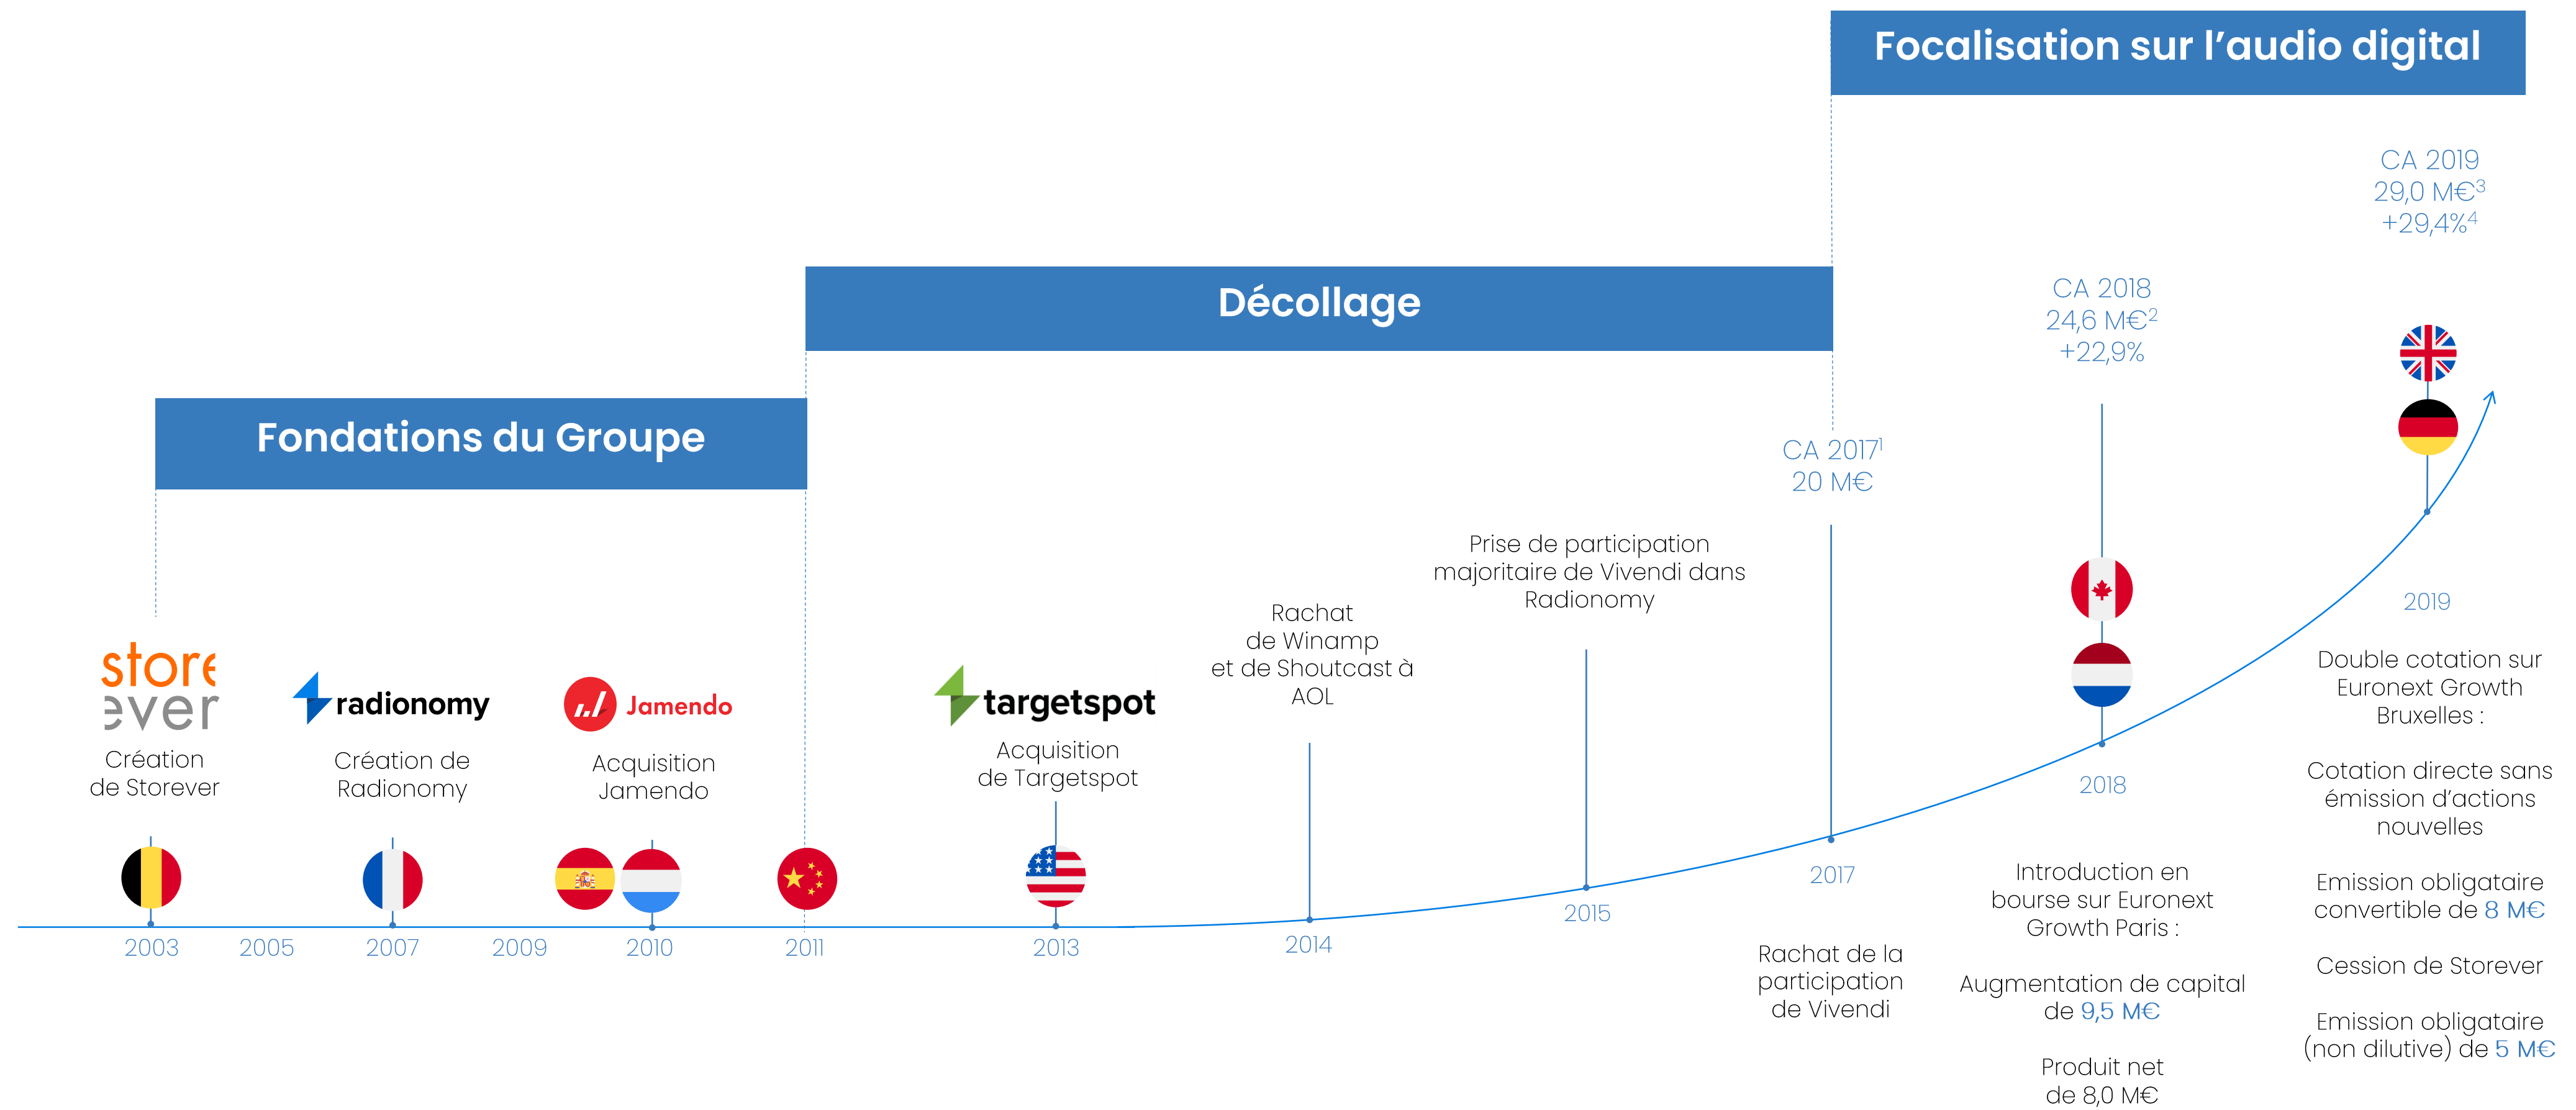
Focalisation sur l'audio digital

Décollage

Fondations du Groupe

CA 2019
29,0 M€$^3$
+29,4%$^4$

CA 2018
24,6 M€$^2$
+22,9%

CA 2017$^1$
20 M€

store ever

Création de Storever

radionomy

Création de Radionomy

Jamendo

Acquisition Jamendo

targetspot

Acquisition de Targetspot

Rachat de Winamp et de Shoutcast à AOL

Prise de participation majoritaire de Vivendi dans Radionomy

2003 2005 2007 2009 2010 2011 2013 2014 2015 2017 2018 2019

Rachat de la participation de Vivendi

Introduction en bourse sur Euronext Growth Paris :

Augmentation de capital de 9,5 M€

Produit net de 8,0 M€

Double cotation sur Euronext Growth Bruxelles :

Cotation directe sans émission d'actions nouvelles

Emission obligataire convertible de 8 M€

Cession de Storever

Emission obligataire (non dilutive) de 5 M€